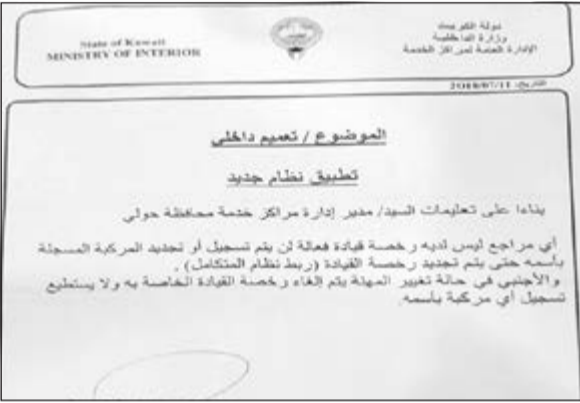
State of Kuwait
MINISTRY OF INTERIOR

دولة الكويت
وزارة الداخلية
الإدارة العامة لمراكز الخدمة

التاريخ 2018/07/11

الموضوع / تعميم داخلي

تطبيق نظام جديد

بناءا على تعليمات السيد/ مدير إدارة مراكز خدمة محافظة حولي

أي مراجع ليس لديه رخصة قيادة فعالة لن يتم تسجيل أو تجديد المركبة المسجلة بأسمه حتى يتم تجديد رخصة القيادة (ربط نظام المتكامل) .
والأجنبي في حالة تغيير المهنة يتم إلغاء رخصة القيادة الخاصة به ولا يستطيع تسجيل أي مركبة بأسمه.